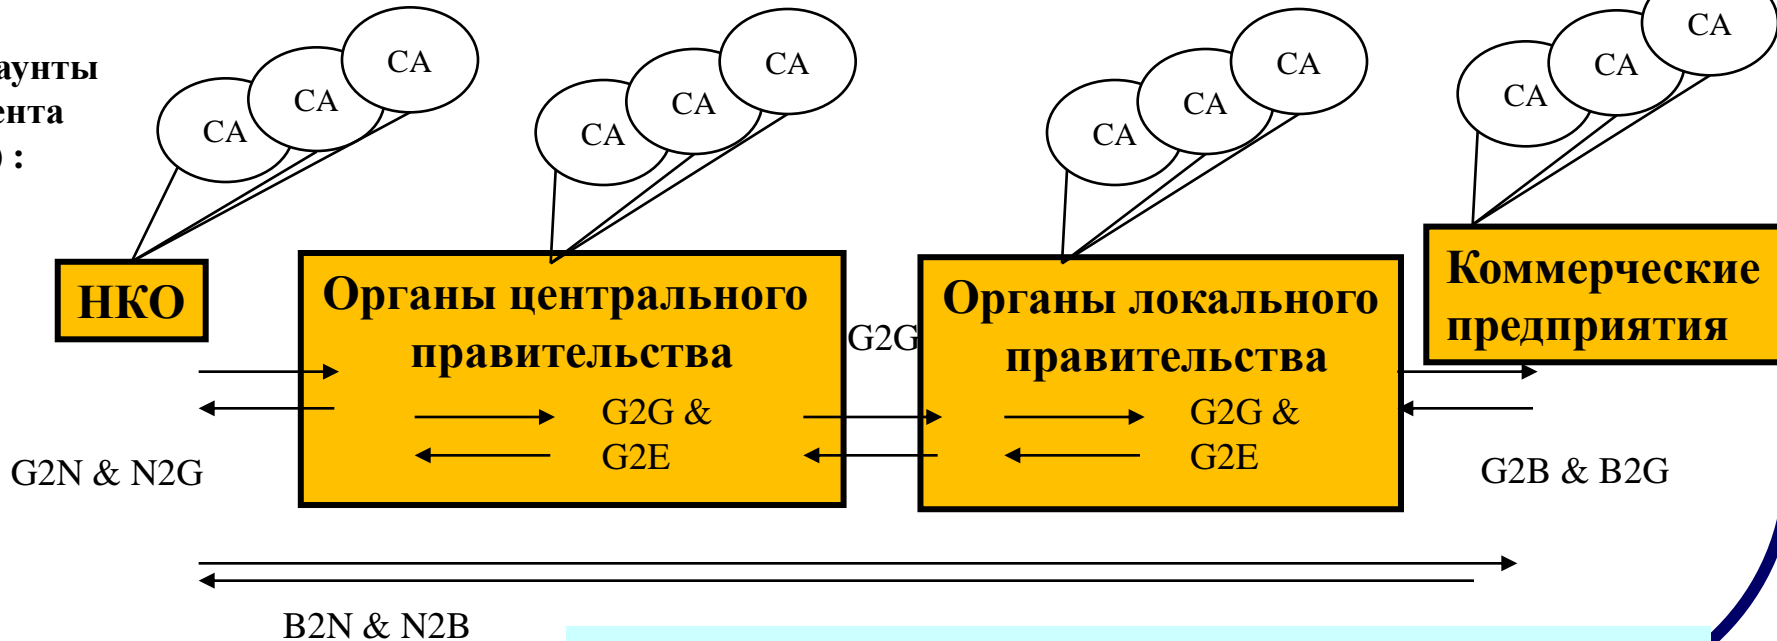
аунты
ента
) :

CA
CA
CA

CA
CA
CA

CA
CA
CA

CA
CA
CA

НКО

Органы центрального правительства

G2G

Органы локального правительства

Коммерческие предприятия

G2G &
G2E

G2G &
G2E

G2N & N2G

G2B & B2G

B2N & N2B